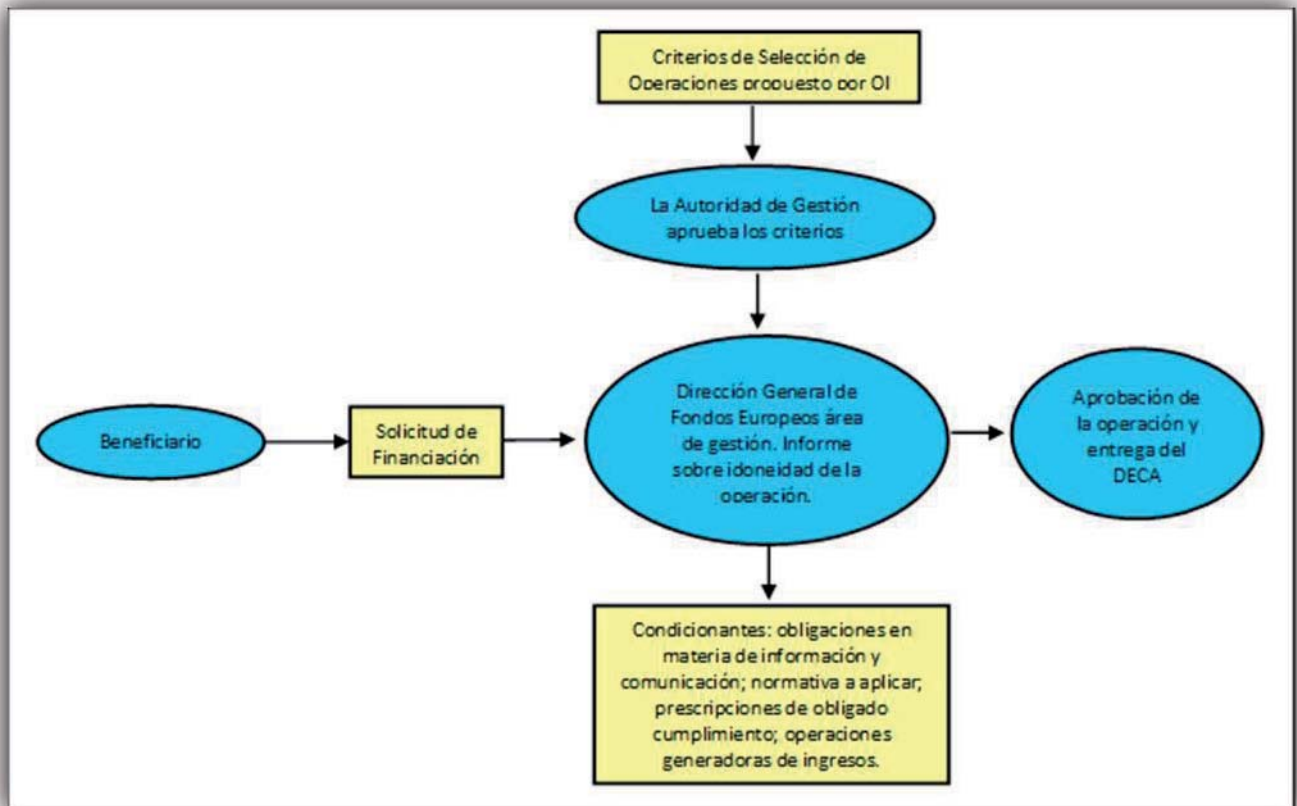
Criterios de Selección de Operaciones propuesto por OI

La Autoridad de Gestión aprueba los criterios

Beneficiario

Solicitud de Financiación

Dirección General de Fondos Europeos área de gestión. Informe sobre idoneidad de la operación.

Aprobación de la operación y entrega del DECA

Condicionantes: obligaciones en materia de información y comunicación; normativa a aplicar; prescripciones de obligado cumplimiento; operaciones generadoras de ingresos.